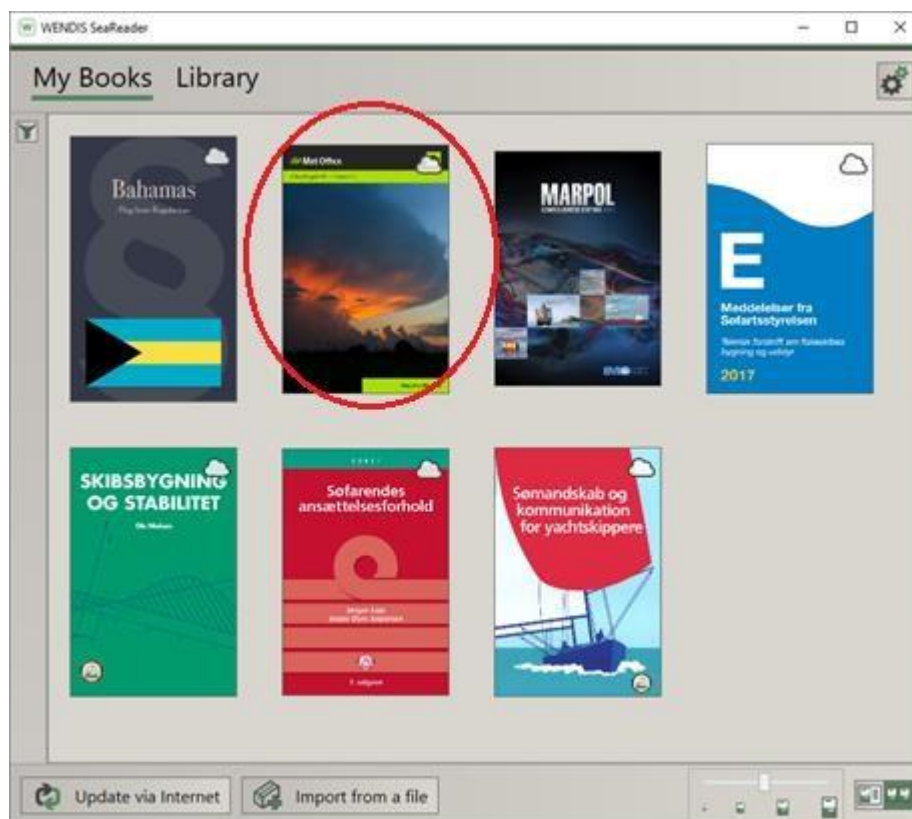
WENDIS SeaReader

My Books Library

Bahamas

Met Office

MARPOL

E

Meddelelser fra Søfartsstyrelsen

2017

SKIBSBYGNING OG STABILITET

Søfarendes ansættelsesforhold

Sømandskab og kommunikation for yachtskippere

Update via Internet

Import from a file